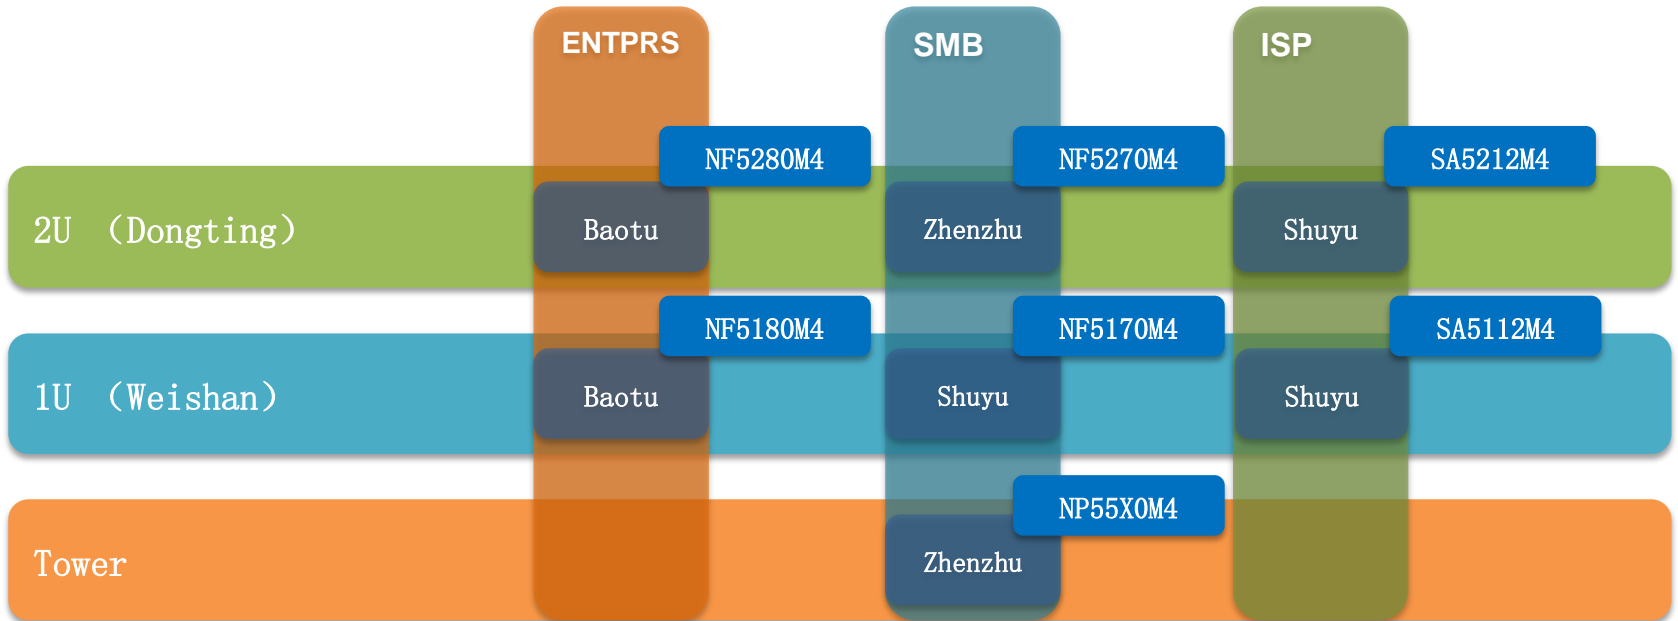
| | ENTPRS | SMB | ISP |
|---|---|---|---|
| 2U （Dongting） | NF5280M4 Baotu | NF5270M4 Zhenzhu | SA5212M4 Shuyu |
| 1U （Weishan） | NF5180M4 Baotu | NF5170M4 Shuyu | SA5112M4 Shuyu |
| Tower | | NP55X0M4 Zhenzhu | |